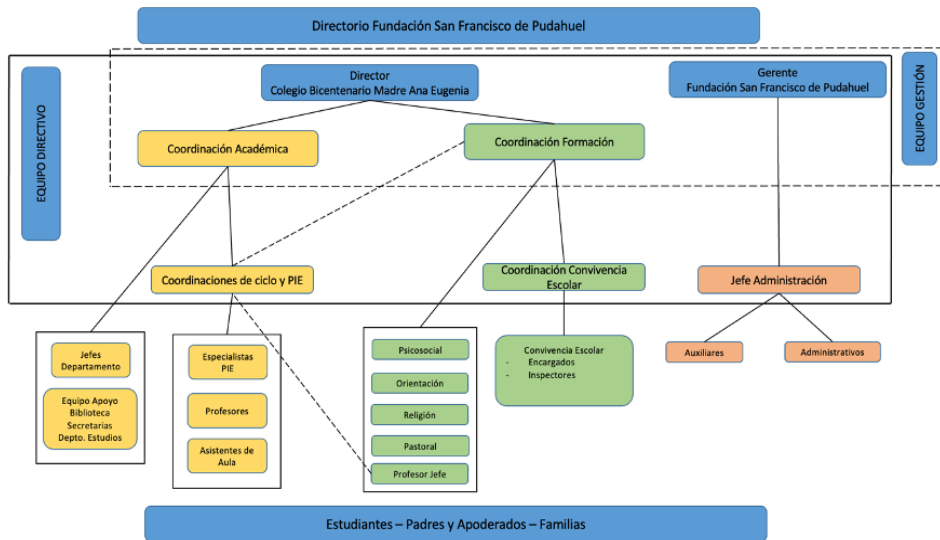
Directorio Fundación San Francisco de Pudahuel

EQUIPO DIRECTIVO

Director
Colegio Bicentenario Madre Ana Eugenia

Gerente
Fundación San Francisco de Pudahuel

EQUIPO GESTIÓN

Coordinación Académica

Coordinación Formación

Coordinaciones de ciclo y PIE

Coordinación Convivencia Escolar

Jefe Administración

Jefes Departamento

Equipo Apoyo
Biblioteca
Secretarias
Depto. Estudios

Especialistas PIE

Profesores

Asistentes de Aula

Psicosocial

Orientación

Religión

Pastoral

Profesor Jefe

Convivencia Escolar
- Encargados
- Inspectores

Auxiliares

Administrativos

Estudiantes – Padres y Apoderados – Familias